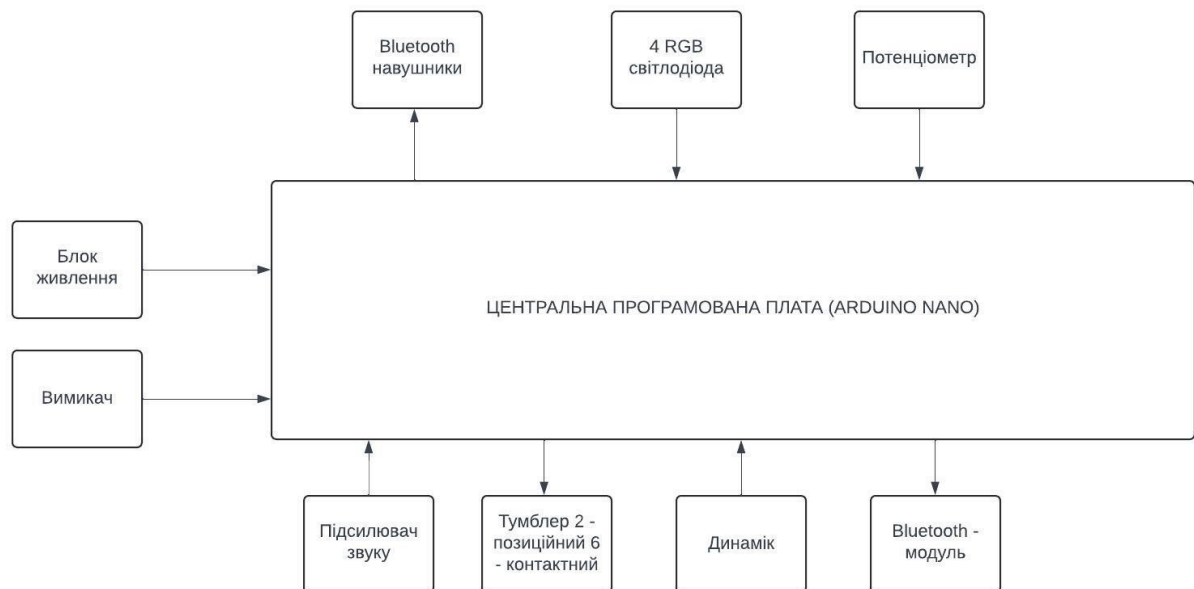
Bluetooth навушники

4 RGB світлодіода

Потенціометр

Блок живлення

ЦЕНТРАЛЬНА ПРОГРАМОВАНА ПЛАТА (ARDUINO NANO)

Вимикач

Підсилювач звуку

Тумблер 2 - позиційний 6 - контактний

Динамік

Bluetooth - модуль